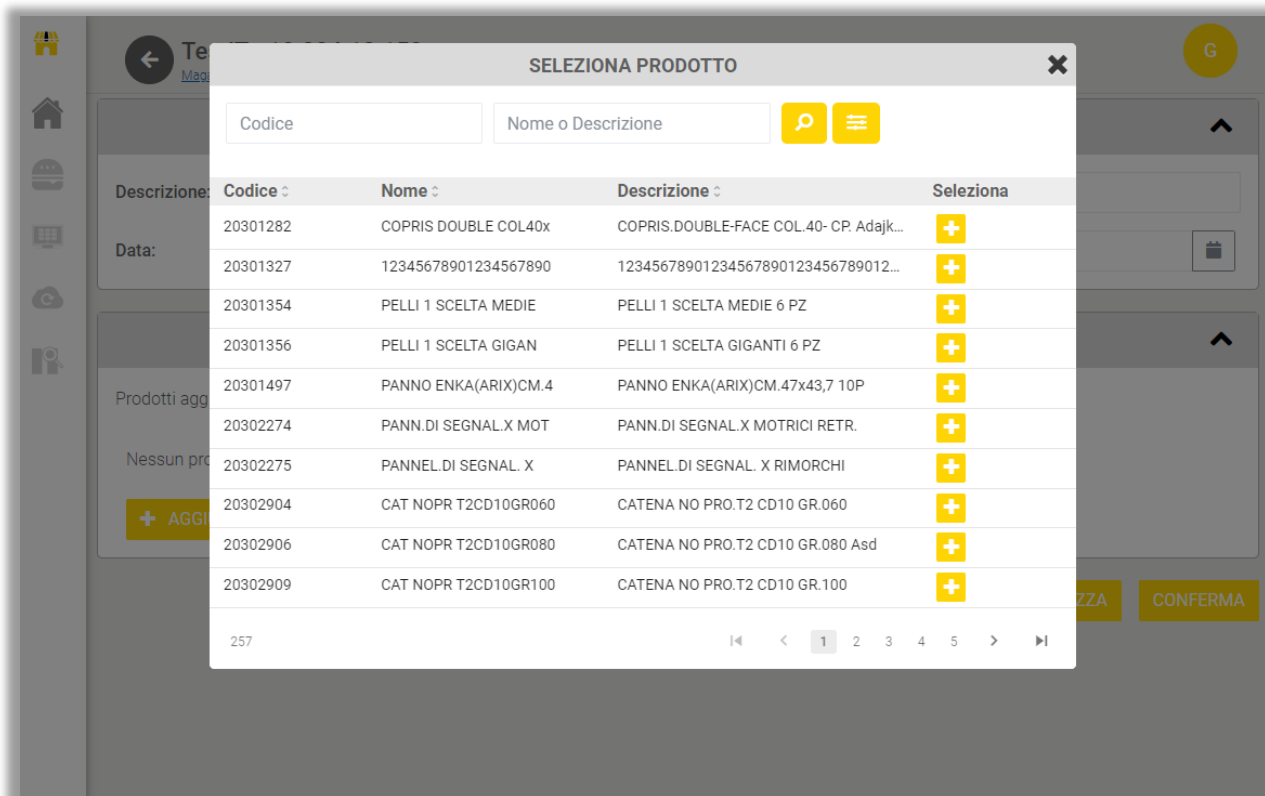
Te
Mag

G

Descrizione:

Data:

Prodotti agg

Nessun pro

AGG

ZZA CONFERMA

SELEZIONA PRODOTTO

Codice

Nome o Descrizione

| Codice | Nome | Descrizione | Seleziona |
|---|---|---|---|
| 20301282 | COPRIS DOUBLE COL40x | COPRIS.DOUBLE-FACE COL.40- CP. Adajk... | |
| 20301327 | 12345678901234567890 | 123456789012345678901234567890​12... | |
| 20301354 | PELLI 1 SCELTA MEDIE | PELLI 1 SCELTA MEDIE 6 PZ | |
| 20301356 | PELLI 1 SCELTA GIGAN | PELLI 1 SCELTA GIGANTI 6 PZ | |
| 20301497 | PANNO ENKA(ARIX)CM.4 | PANNO ENKA(ARIX)CM.47x43,7 10P | |
| 20302274 | PANN.DI SEGNAL.X MOT | PANN.DI SEGNAL.X MOTRICI RETR. | |
| 20302275 | PANNEL.DI SEGNAL. X | PANNEL.DI SEGNAL. X RIMORCHI | |
| 20302904 | CAT NOPR T2CD10GR060 | CATENA NO PRO.T2 CD10 GR.060 | |
| 20302906 | CAT NOPR T2CD10GR080 | CATENA NO PRO.T2 CD10 GR.080 Asd | |
| 20302909 | CAT NOPR T2CD10GR100 | CATENA NO PRO.T2 CD10 GR.100 | |

257

1 2 3 4 5